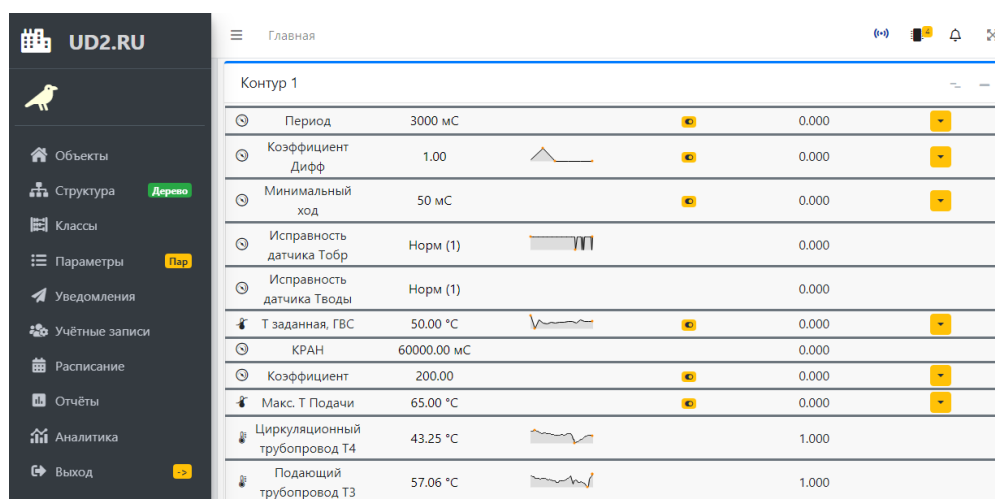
UD2.RU

Объекты
Структура Дерево
Классы
Параметры Пар
Уведомления
Учётные записи
Расписание
Отчёты
Аналитика
Выход ->

Главная

4

Контур 1

| | | | | |
|---|---|---|---|---|
| Период | 3000 мС | | | 0.000 |
| Коэффициент Дифф | 1.00 | | | 0.000 |
| Минимальный ход | 50 мС | | | 0.000 |
| Исправность датчика Тобр | Норм (1) | | | 0.000 |
| Исправность датчика Тводы | Норм (1) | | | 0.000 |
| Т заданная, ГВС | 50.00 °C | | | 0.000 |
| КРАН | 60000.00 мС | | | 0.000 |
| Коэффициент | 200.00 | | | 0.000 |
| Макс. Т Подачи | 65.00 °C | | | 0.000 |
| Циркуляционный трубопровод Т4 | 43.25 °C | | | 1.000 |
| Подающий трубопровод Т3 | 57.06 °C | | | 1.000 |